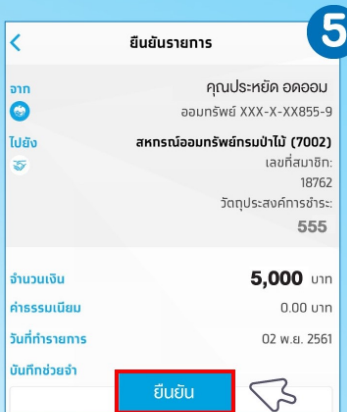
5

<

ยืนยันรายการ

จาก

คุณประหยัด อดออม

ออมทรัพย์ XXX-X-XX855-9

ไปยัง

สหกรณ์ออมทรัพย์กรมป่าไม้ (7002)

เลขที่สมาชิก:

18762

วัตถุประสงค์การชำระ:

555

จำนวนเงิน

5,000 บาท

ค่าธรรมเนียม

0.00 บาท

วันที่ทำรายการ

02 พ.ย. 2561

บันทึกช่วยจำ

ยืนยัน